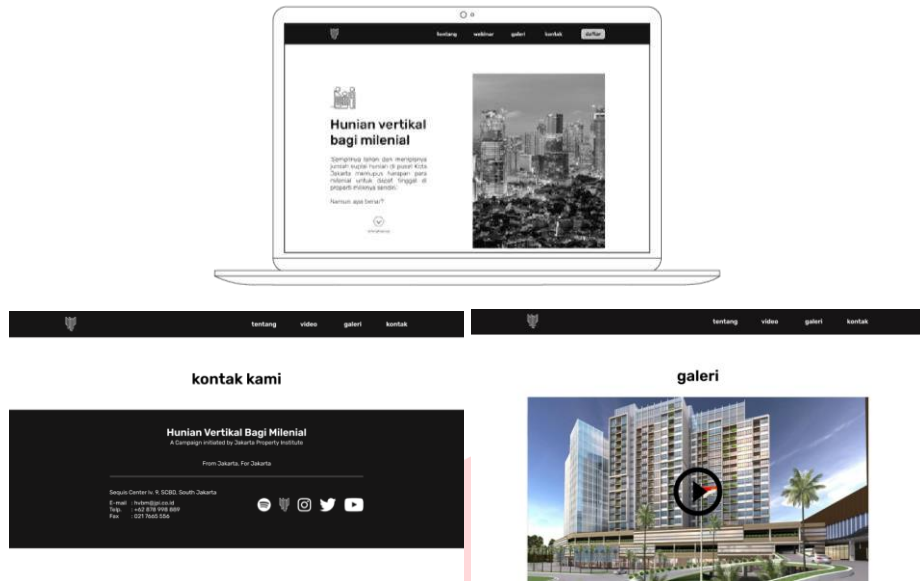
tentang webinar galeri kontak daftar

Hunian vertikal bagi milenial

Sempitnya lahan dan menipisnya jumlah suplai hunian di pusat Kota Jakarta memupus harapan para milenial untuk dapat tinggal di properti miliknya sendiri.

Namun, apa benar?

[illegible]

tentang video galeri kontak

kontak kami

Hunian Vertikal Bagi Milenial

A Campaign initiated by Jakarta Property Institute

From Jakarta, For Jakarta

Sequis Center lv. 11, SCBD, South Jakarta

E-mail : hvbm@jpi.co.id
Telp. : +62 878 998 889
Fax : 021 7665 556

tentang video galeri kontak

galeri